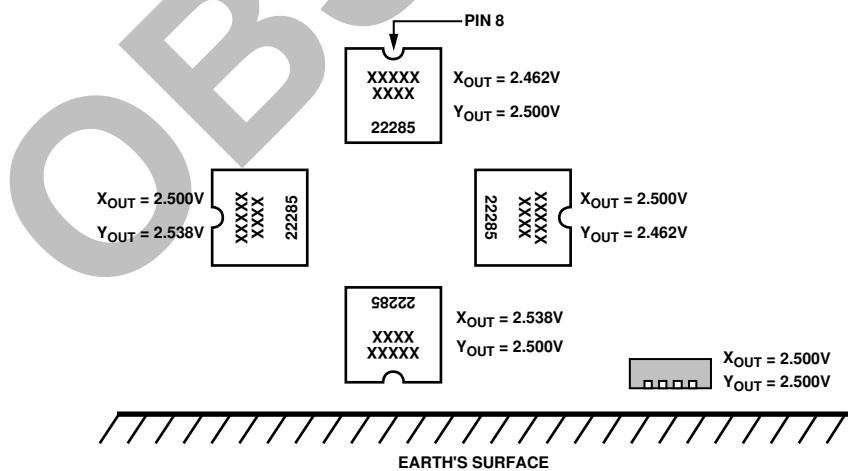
OBS

PIN 8

XXXXX
XXXX
22285

$X_{OUT}$ = 2.462V
$Y_{OUT}$ = 2.500V

$X_{OUT}$ = 2.500V
$Y_{OUT}$ = 2.538V

XXXXX
XXXX
22285

22285
XXXX
XXXXX

$X_{OUT}$ = 2.500V
$Y_{OUT}$ = 2.462V

22285
XXXX
XXXXX

$X_{OUT}$ = 2.538V
$Y_{OUT}$ = 2.500V

$X_{OUT}$ = 2.500V
$Y_{OUT}$ = 2.500V

EARTH'S SURFACE